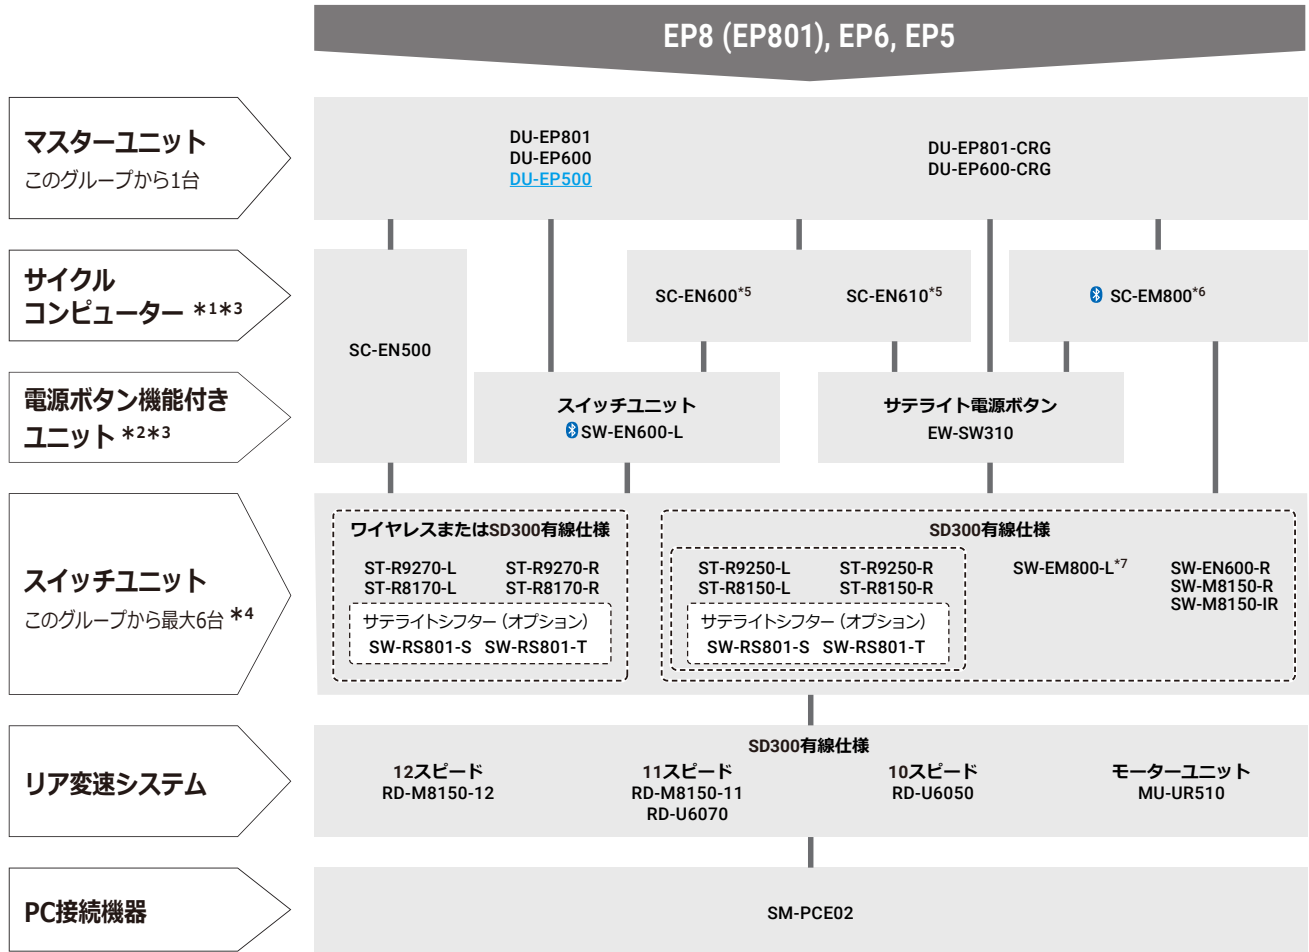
EP8 (EP801), EP6, EP5

マスターユニット
このグループから1台

DU-EP801
DU-EP600
DU-EP500

DU-EP801-CRG
DU-EP600-CRG

サイクル
コンピューター ＊1＊3

SC-EN500

SC-EN600$^{*5}$ SC-EN610$^{*5}$

SC-EM800$^{*6}$

電源ボタン機能付き
ユニット ＊2＊3

スイッチユニット
SW-EN600-L

サテライト電源ボタン
EW-SW310

スイッチユニット
このグループから最大6台 ＊4

ワイヤレスまたはSD300有線仕様
ST-R9270-L ST-R9270-R
ST-R8170-L ST-R8170-R
サテライトシフター（オプション）
SW-RS801-S SW-RS801-T

SD300有線仕様
ST-R9250-L ST-R9250-R
ST-R8150-L ST-R8150-R
サテライトシフター（オプション）
SW-RS801-S SW-RS801-T

SW-EM800-L$^{*7}$

SW-EN600-R
SW-M8150-R
SW-M8150-IR

リア変速システム

SD300有線仕様
12スピード
RD-M8150-12
11スピード
RD-M8150-11
RD-U6070
10スピード
RD-U6050
モーターユニット
MU-UR510

PC接続機器

SM-PCE02